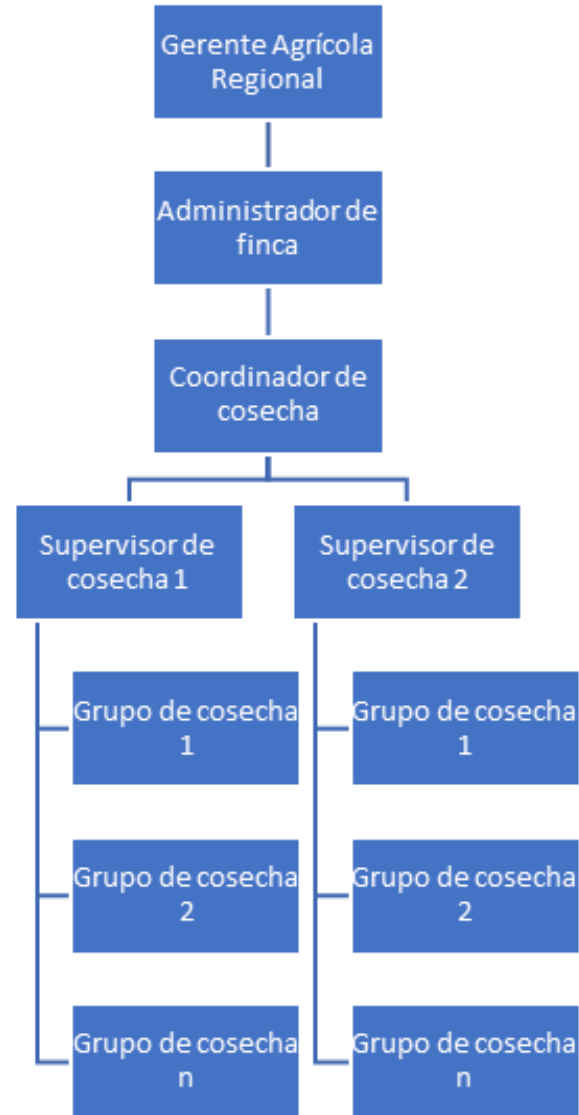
Gerente Agrícola Regional

Administrador de finca

Coordinador de cosecha

Supervisor de cosecha 1

Grupo de cosecha 1

Grupo de cosecha 2

Grupo de cosecha n

Supervisor de cosecha 2

Grupo de cosecha 1

Grupo de cosecha 2

Grupo de cosecha n